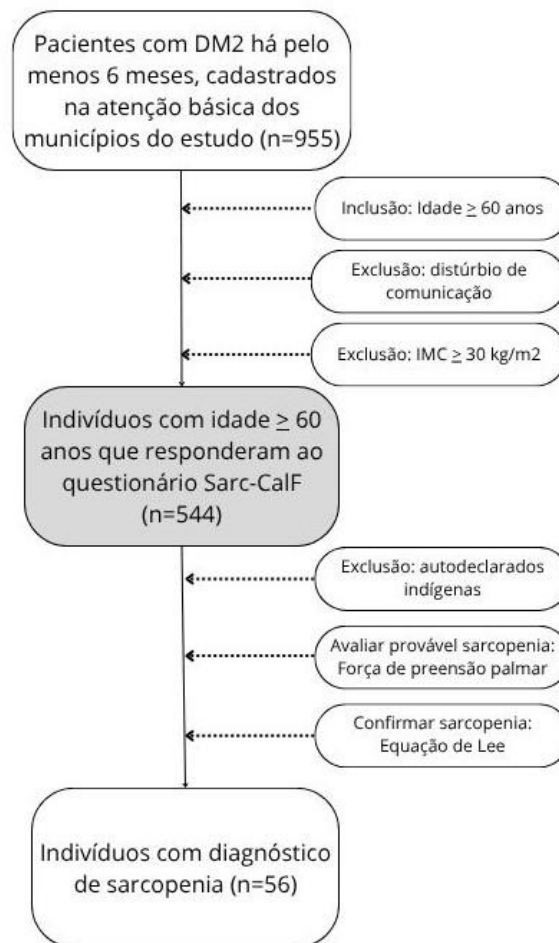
Pacientes com DM2 há pelo menos 6 meses, cadastrados na atenção básica dos municípios do estudo (n=955)

Inclusão: Idade $\geq$ 60 anos

Exclusão: distúrbio de comunicação

Exclusão: IMC $\geq$ 30 kg/m2

Indivíduos com idade $\geq$ 60 anos que responderam ao questionário Sarc-CalF (n=544)

Exclusão: autodeclarados indígenas

Avaliar provável sarcopenia: Força de preensão palmar

Confirmar sarcopenia: Equação de Lee

Indivíduos com diagnóstico de sarcopenia (n=56)